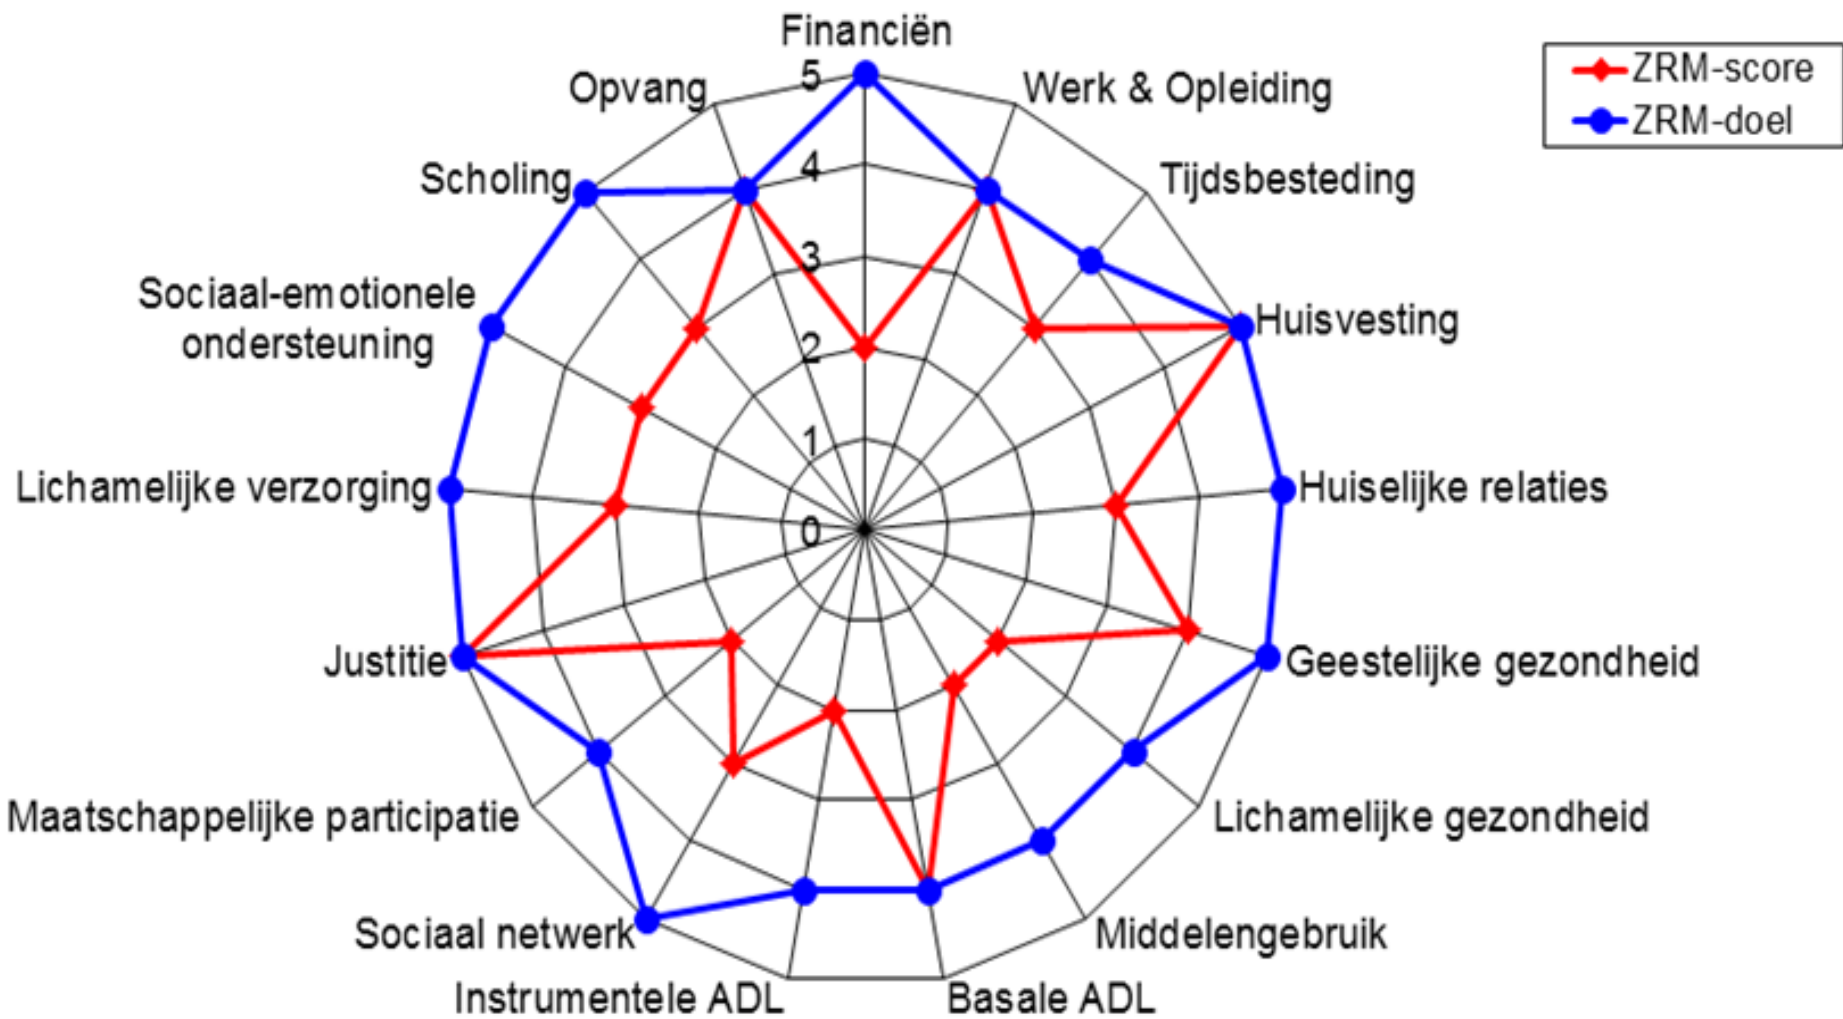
Financiën
5
4
3
2
1
0
Werk & Opleiding
Tijdsbesteding
Huisvesting
Huiselijke relaties
Geestelijke gezondheid
Lichamelijke gezondheid
Middelengebruik
Basale ADL
Instrumentele ADL
Sociaal netwerk
Maatschappelijke participatie
Justitie
Lichamelijke verzorging
Sociaal-emotionele ondersteuning
Scholing
Opvang

ZRM-score
ZRM-doel